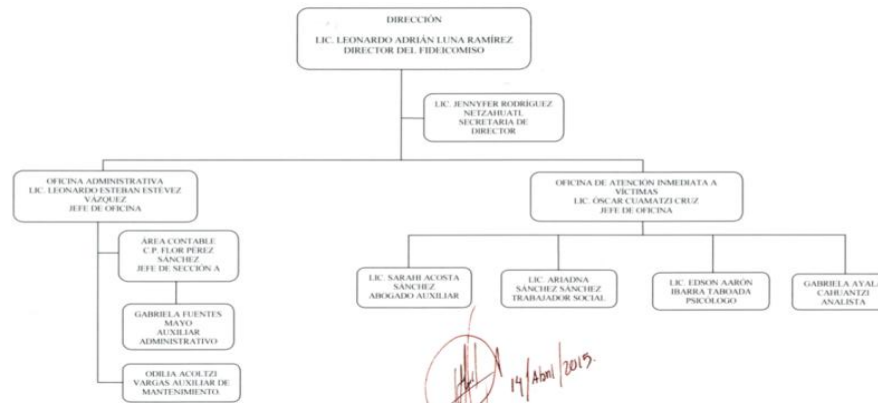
DIRECCIÓN
LIC. LEONARDO ADRIÁN LUNA RAMÍREZ
DIRECTOR DEL FIDEICOMISO

LIC. JENNYFER RODRÍGUEZ NETZAHUATL
SECRETARIA DE DIRECTOR

OFICINA ADMINISTRATIVA
LIC. LEONARDO ESTEBAN ESTÉVEZ VÁZQUEZ
JEFE DE OFICINA

ÁREA CONTABLE
C.P. FLOR PÉREZ SÁNCHEZ
JEFE DE SECCIÓN A

GABRIELA FUENTES MAYO
AUXILIAR ADMINISTRATIVO

ODILIA ACOLTZI VARGAS AUXILIAR DE MANTENIMIENTO

OFICINA DE ATENCIÓN INMEDIATA A VÍCTIMAS
LIC. ÓSCAR CUAMATZI CRUZ
JEFE DE OFICINA

LIC. SARAHÍ ACOSTA SÁNCHEZ
ABOGADO AUXILIAR

LIC. ARIADNA SÁNCHEZ SÁNCHEZ
TRABAJADOR SOCIAL

LIC. EDSON AARÓN IBARRA TABOADA
PSICÓLOGO

GABRIELA AYALA CAHUANTZI
ANALISTA

14/Abril/2015.